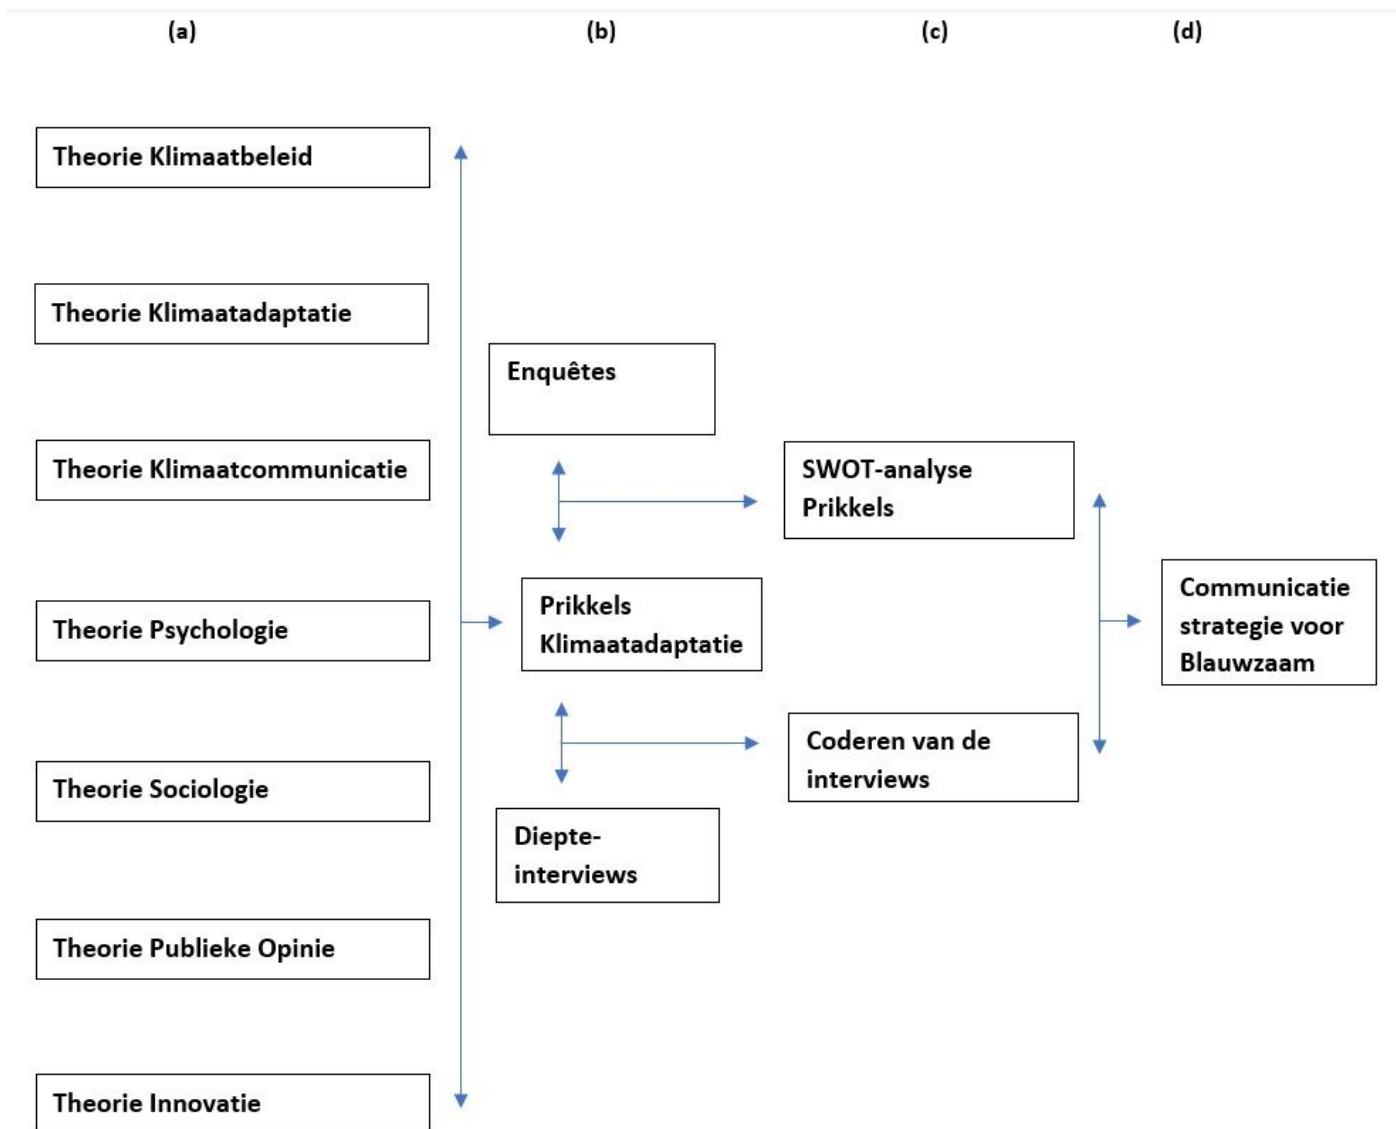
(a)

(b)

(c)

(d)

Theorie Klimaatbeleid

Theorie Klimaatadaptatie

Enquêtes

Theorie Klimaatcommunicatie

SWOT-analyse Prikkels

Theorie Psychologie

Prikkels Klimaatadaptatie

Communicatie strategie voor Blauwzaam

Coderen van de interviews

Theorie Sociologie

Diepte-interviews

Theorie Publieke Opinie

Theorie Innovatie